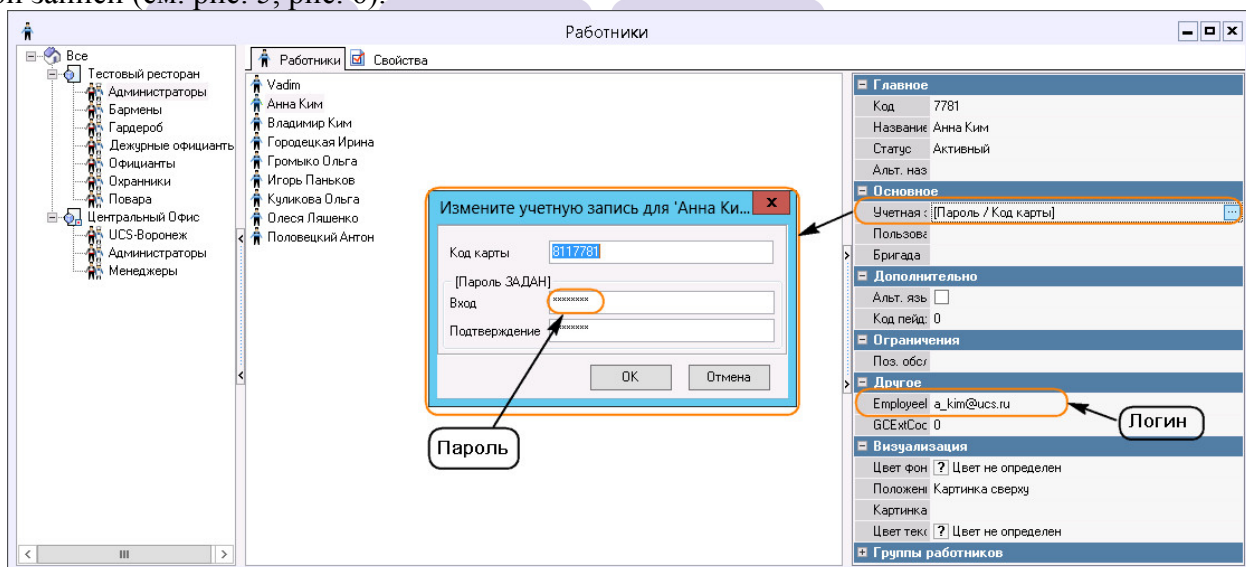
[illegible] записи (см. рис. 5, рис. 6).

Работники

Все
Тестовый ресторан
Администраторы
Бармены
Гардероб
Дежурные официанты
Официанты
Охранники
Повара
Центральный Офис
UCS-Воронеж
Администраторы
Менеджеры

Работники | Свойства

Vadim
Анна Ким
Владимир Ким
Городецкая Ирина
Громыко Ольга
Игорь Паньков
Куликова Ольга
Олеся Ляшенко
Половецкий Антон

Измените учетную запись для 'Анна Ки...

Код карты 8117781
[Пароль ЗАДАН]
Вход ********
Подтверждение ********
OK Отмена

Пароль

Главное
Код 7781
Названи Анна Ким
Статус Активный
Альт. наз
Основное
Учетная [Пароль / Код карты]
Пользов
Бригада
Дополнительно
Альт. язь
Код пейд: 0
Ограничения
Поз. обсл
Другое
Employeel a_kim@ucs.ru
GCExtCoc 0
Визуализация
Цвет фон ? Цвет не определен
Положен Картинка сверху
Картинка
Цвет текс ? Цвет не определен
Группы работников

Логин